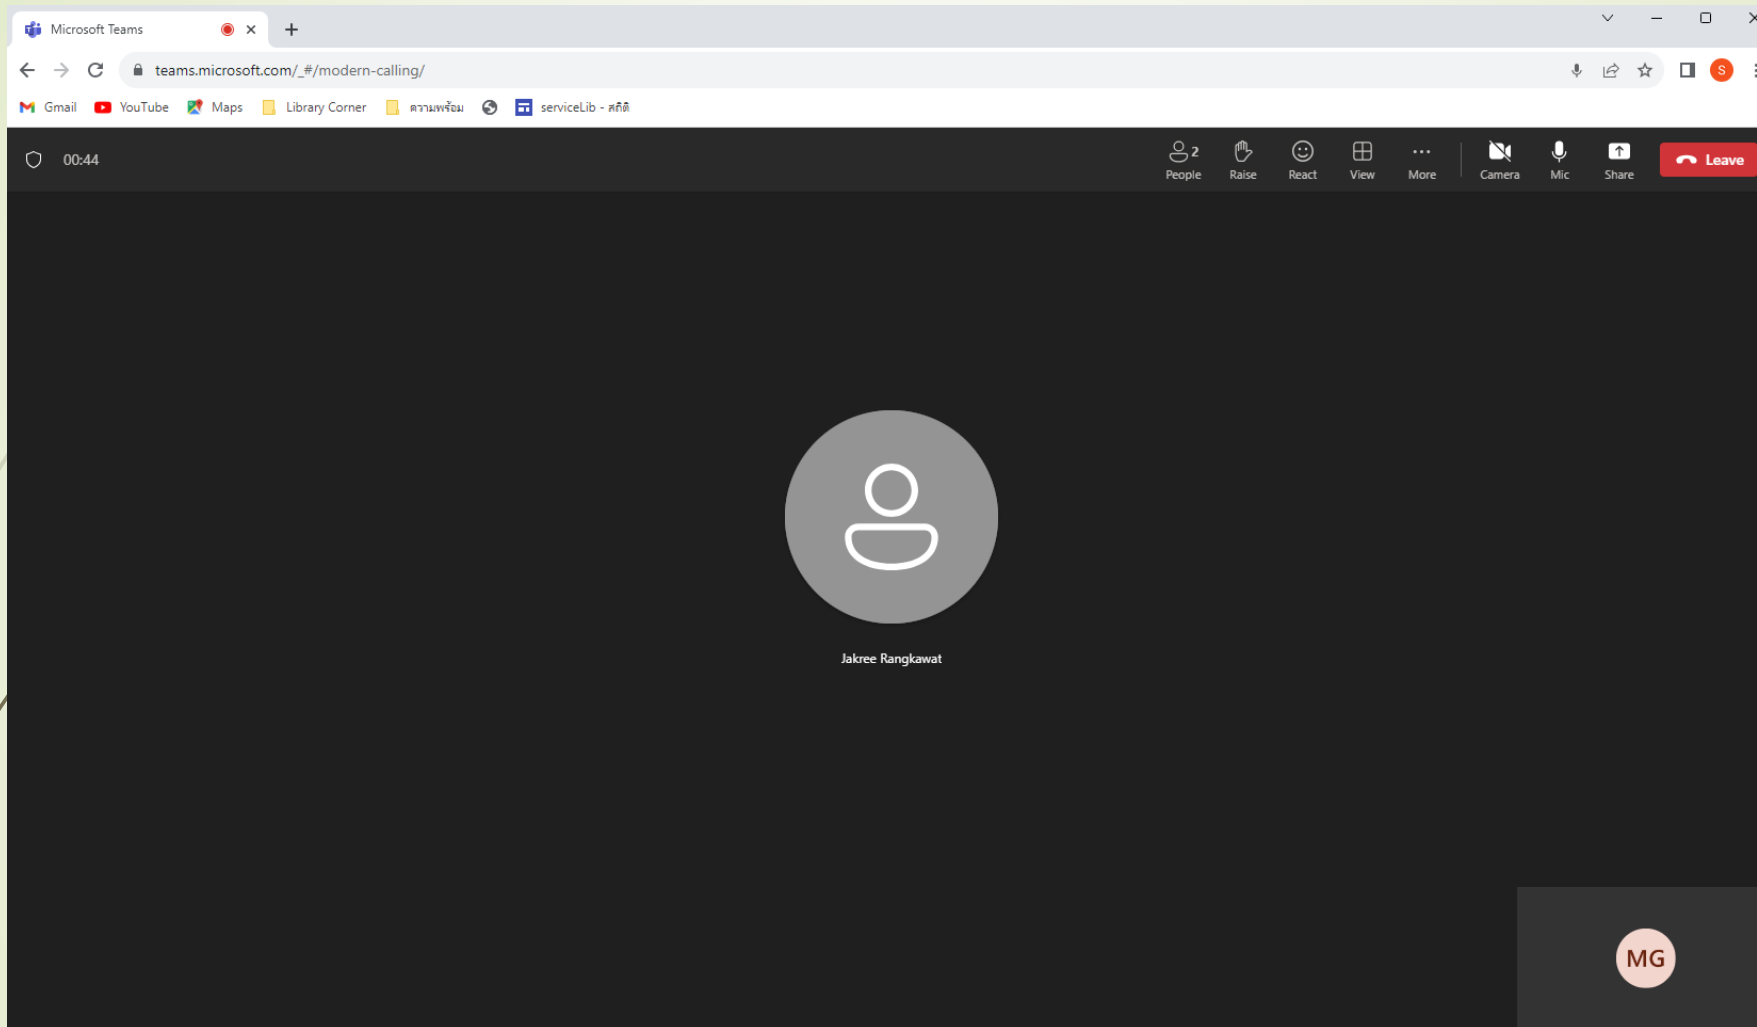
Microsoft Teams

teams.microsoft.com/_#/modern-calling/

Gmail YouTube Maps Library Corner ความพร้อม serviceLib - สถิติ

00:44

2
People Raise React View More Camera Mic Share Leave

Jakree Rangkawat

MG